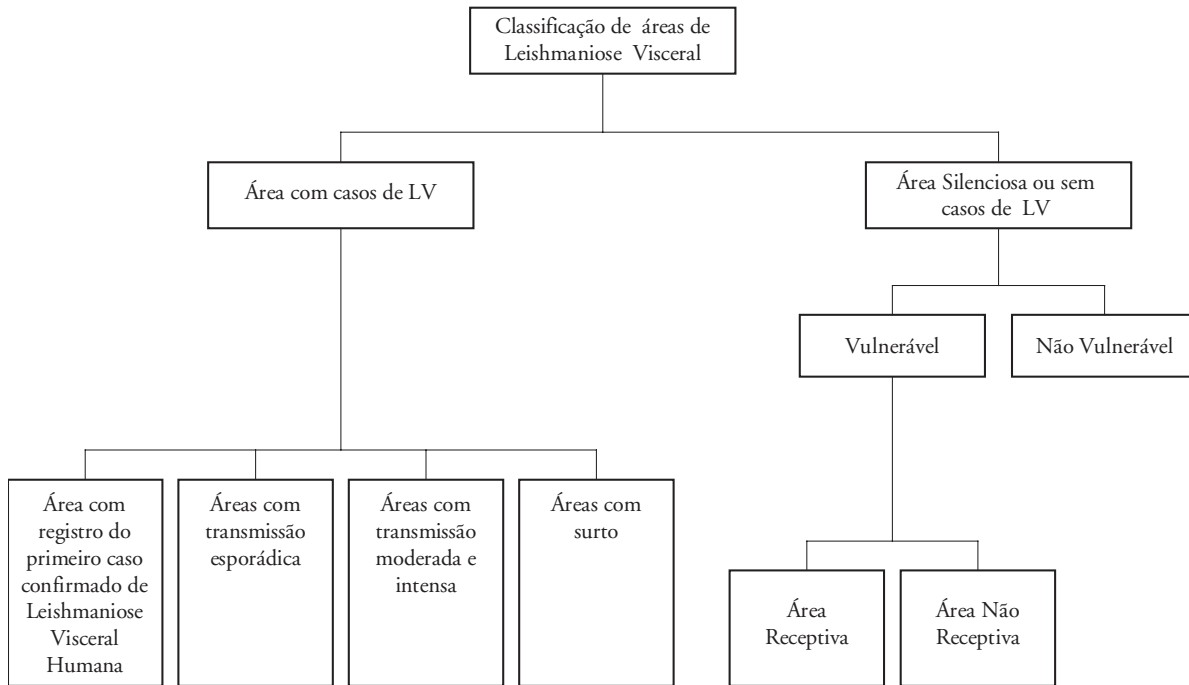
Classificação de áreas de Leishmaniose Visceral

Área com casos de LV

Área Silenciosa ou sem casos de LV

Vulnerável

Não Vulnerável

Área com registro do primeiro caso confirmado de Leishmaniose Visceral Humana

Áreas com transmissão esporádica

Áreas com transmissão moderada e intensa

Áreas com surto

Área Receptiva

Área Não Receptiva